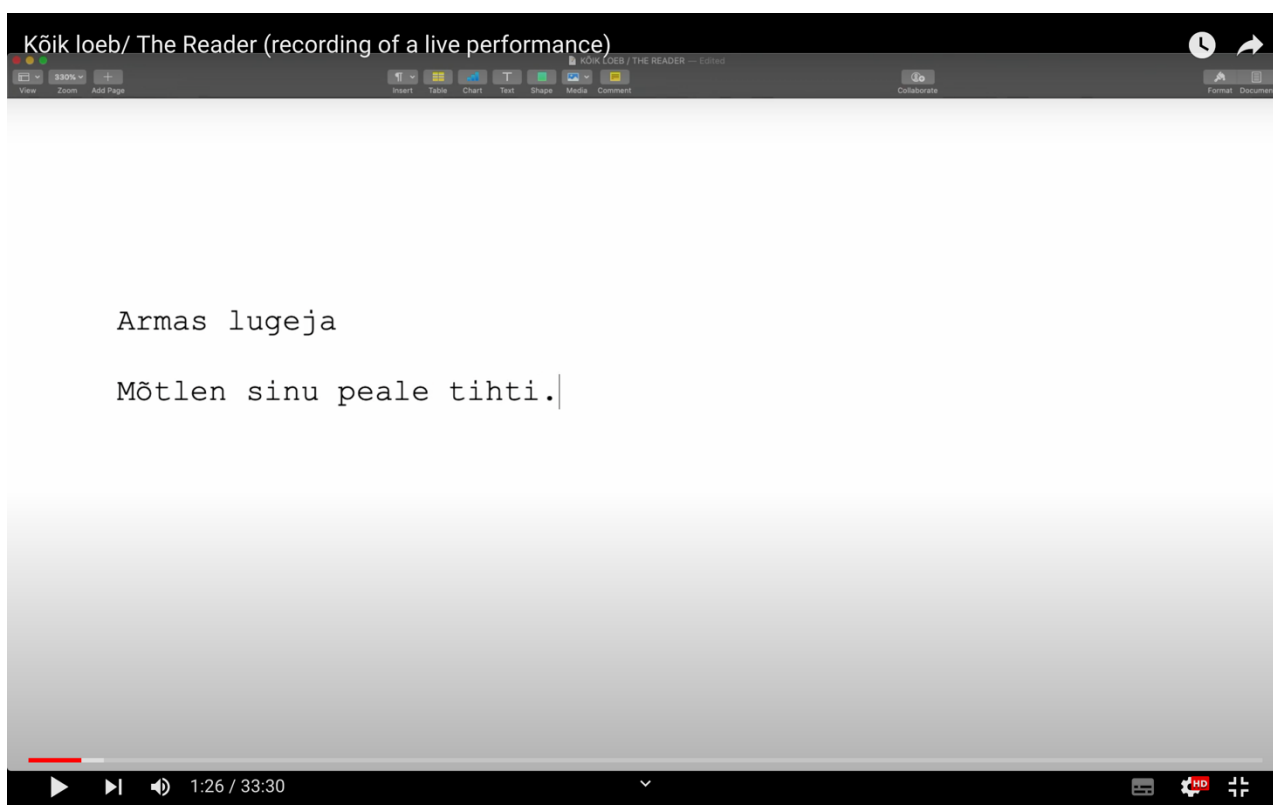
Kõik loeb/ The Reader (recording of a live performance)

KÕIK LOEB / THE READER — Edited

330%

View Zoom Add Page

Insert Table Chart Text Shape Media Comment

Collaborate

Format Document

Armas lugeja

Mõtlen sinu peale tihti.

1:26 / 33:30

HD